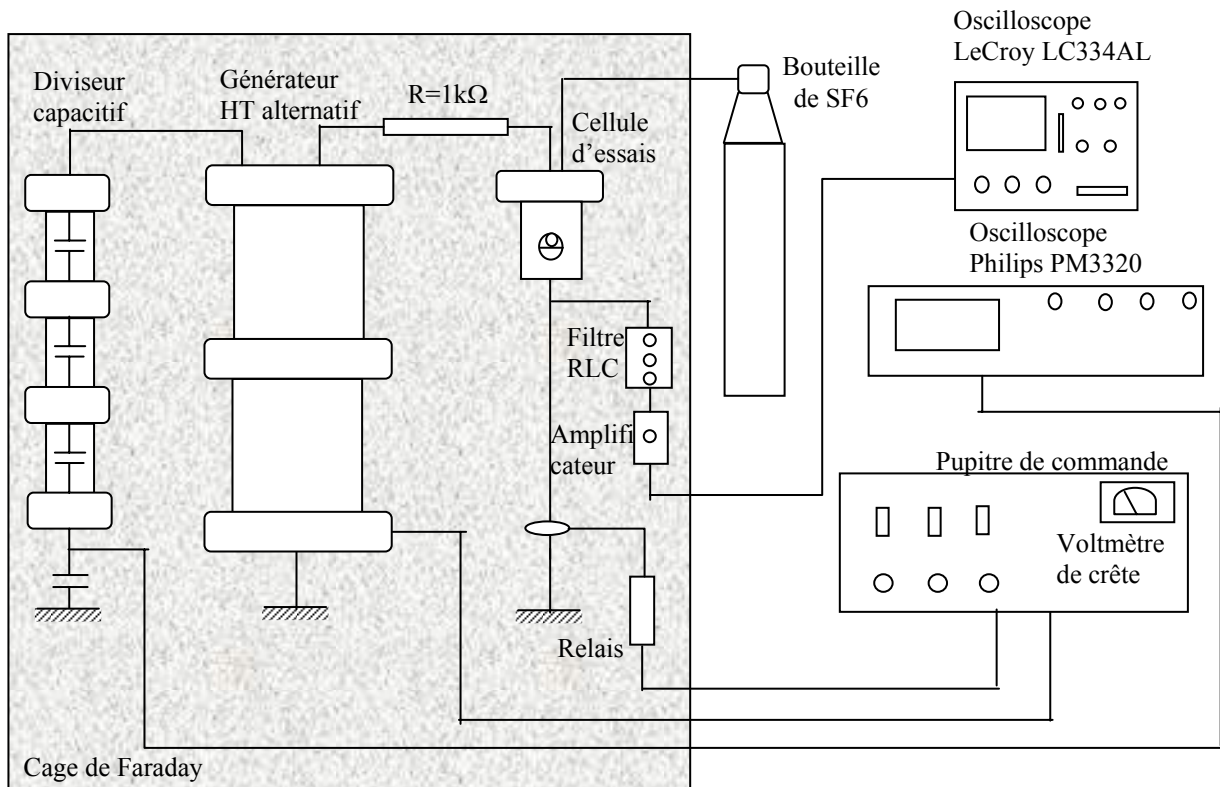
Diviseur capacitif

Générateur HT alternatif

R=1k$\Omega$

Cellule d'essais

Bouteille de SF6

Oscilloscope LeCroy LC334AL

Oscilloscope Philips PM3320

Filtre RLC

Amplificateur

Pupitre de commande

Voltmètre de crête

Relais

Cage de Faraday